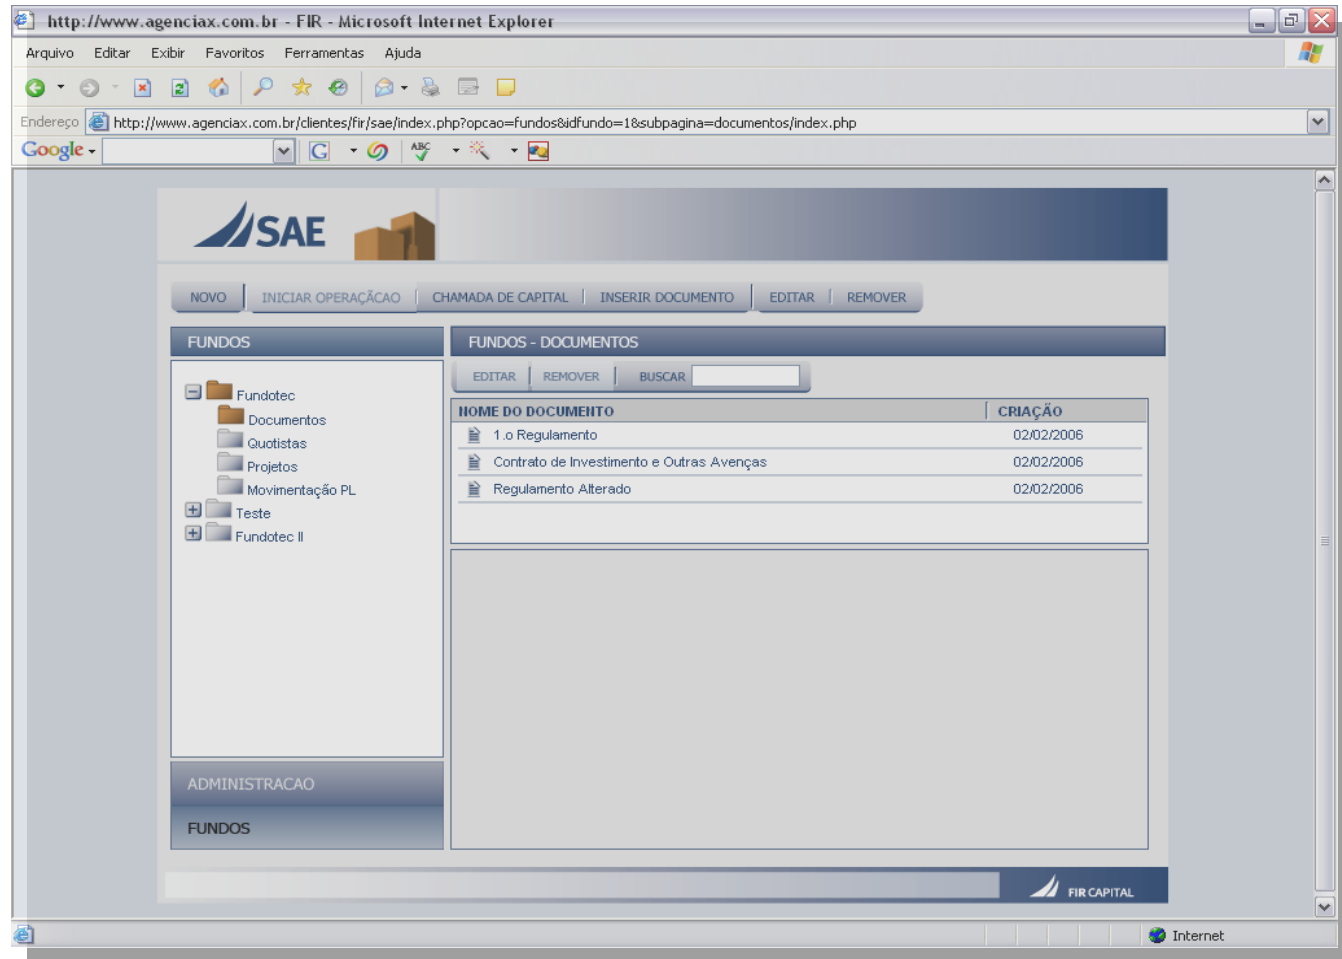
http://www.agenciax.com.br - FIR - Microsoft Internet Explorer

Arquivo Editar Exibir Favoritos Ferramentas Ajuda

Endereço http://www.agenciax.com.br/clientes/fir/sae/index.php?opcao=fundos&idfundo=1&subpagina=documentos/index.php

Google

SAE

NOVO | INICIAR OPERAÇÃCAO | CHAMADA DE CAPITAL | INSERIR DOCUMENTO | EDITAR | REMOVER

FUNDOS

Fundotec
Documentos
Quotistas
Projetos
Movimentação PL
Teste
Fundotec II

ADMINISTRACAO

FUNDOS

FUNDOS - DOCUMENTOS

EDITAR | REMOVER | BUSCAR

| NOME DO DOCUMENTO | CRIAÇÃO |
|---|---|
| 1.o Regulamento | 02/02/2006 |
| Contrato de Investimento e Outras Avenças | 02/02/2006 |
| Regulamento Alterado | 02/02/2006 |

FIR CAPITAL

Internet